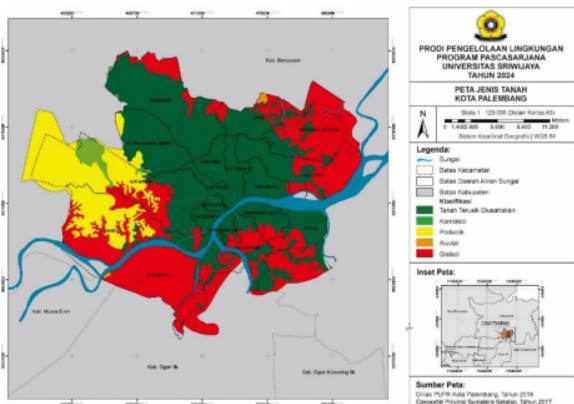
PRODI PENGELOLAAN LINGKUNGAN
PROGRAM PASCASARJANA
UNIVERSITAS SRIWIJAYA
TAHUN 2024

PETA JENIS TANAH
KOTA PALEMBANG

N

Skala 1 : 125.000 (Dicetak Kertas A3)

0 1.400 2.800 5.600 8.400 11.200 Meters

Sistem Koordinat Geografis | WGS 84

Legenda:
Sungai
Batas Kecamatan
Batas Daerah Aliran Sungai
Batas Kabupaten

Klasifikasi
Tanah Terusik Diusahakan
Kambisol
Podsolik
Aluvial
Gleisol

Inset Peta:

Sumber Peta:
Dinas PUPR Kota Palembang, Tahun 2019
Geoportal Provinsi Sumatera Selatan, Tahun 2017

Kab. Banyuasin
Kab. Muara Enim
Kab. Ogan Ilir
Kab. Ogan Komering Ilir